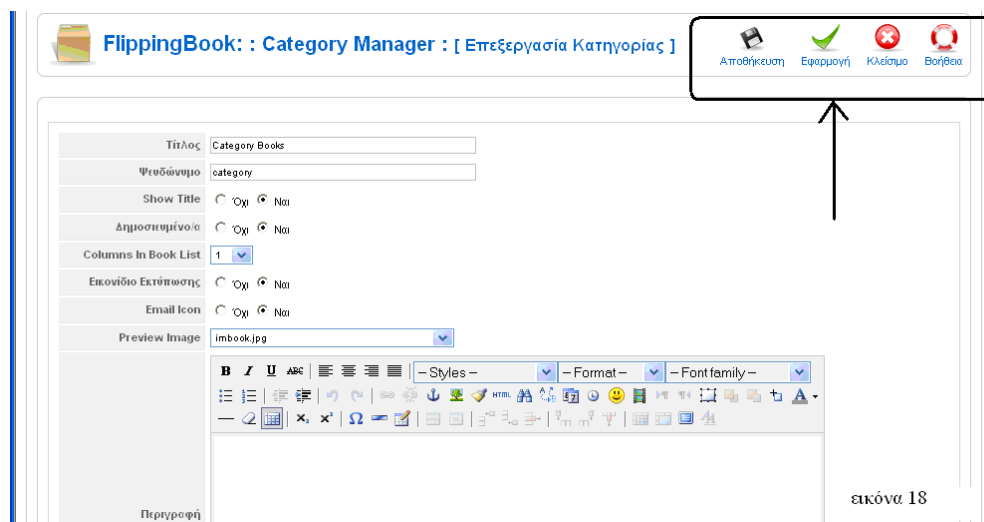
FlippingBook: : Category Manager : [ Επεξεργασία Κατηγορίας ]

Αποθήκευση Εφαρμογή Κλείσιμο Βοήθεια

| | |
|---|---|
| Τίτλος | Category Books |
| Ψευδώνυμο | category |
| Show Title | Όχι Ναι |
| Δημοσιευμένο/α | Όχι Ναι |
| Columns In Book List | 1 |
| Εικονίδιο Εκτύπωσης | Όχι Ναι |
| Email Icon | Όχι Ναι |
| Preview Image | imbook.jpg |
| Περιγραφή | |

B I U ABC – Styles – – Format – – Font family –

HTML

εικόνα 18